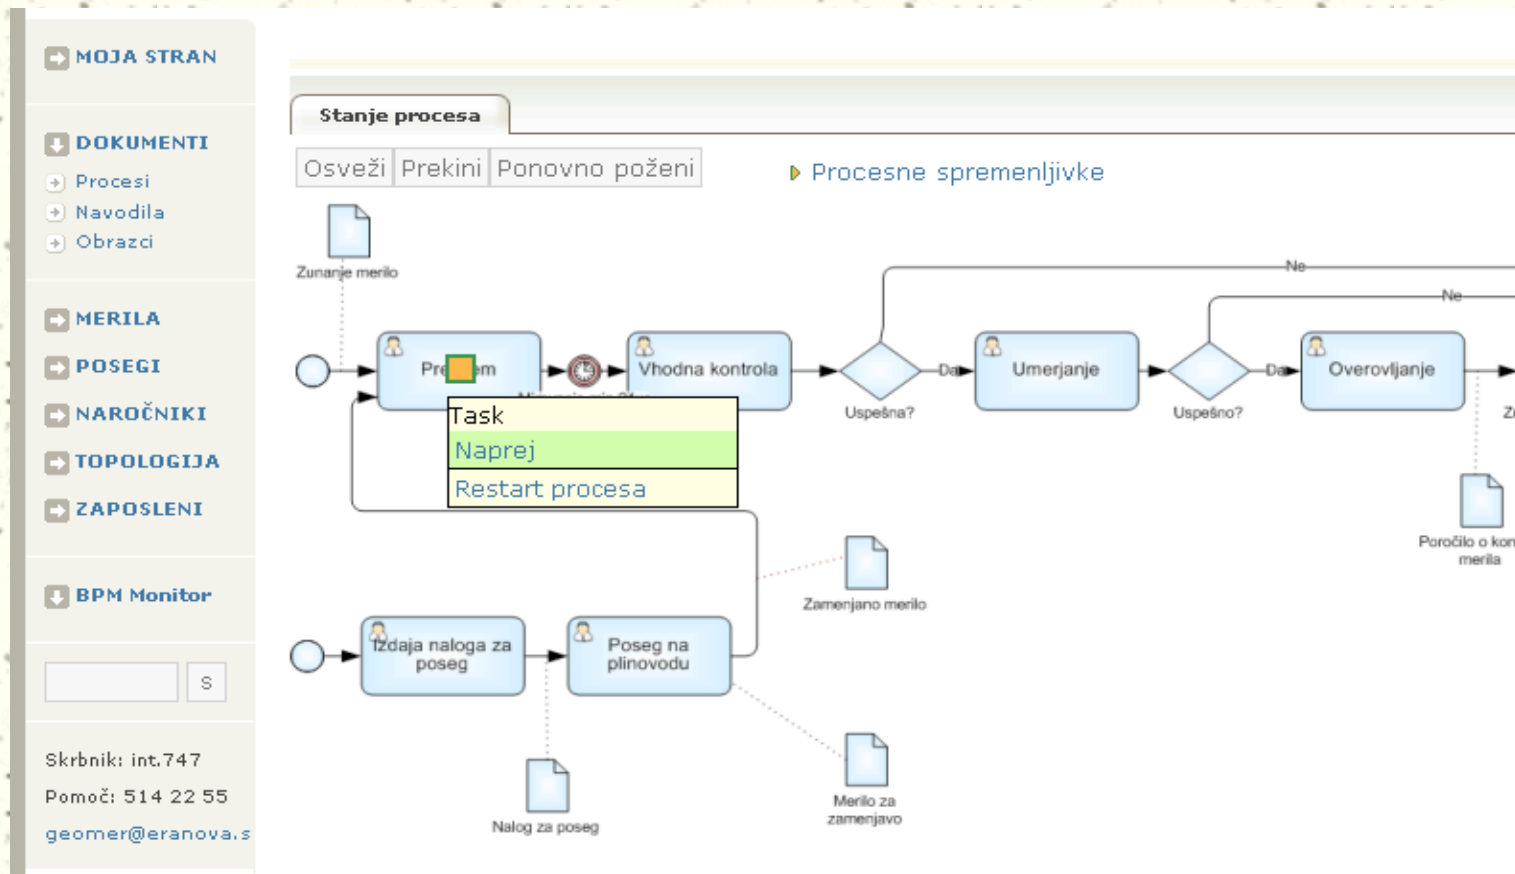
MOJA STRAN

DOKUMENTI
Procesi
Navodila
Obrazci

MERILA
POSEGI
NAROČNIKI
TOPOLOGIJA
ZAPOSLENI

BPM Monitor

S

Skrbnik: int.747
Pomoč: 514 22 55
geomer@eranova.s

Stanje procesa

Osveži | Prekini | Ponovno poženi

Procesne spremenljivke

Zunanje merilo

Ne

Ne

Pre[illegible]em

Vhodna kontrola

Da

Umerjanje

Da

Overovljanje

Uspešna?

Uspešno?

Z

Task
Naprej
Restart procesa

Poročilo o kon merila

Zamenjano merilo

Izdaja naloga za poseg

Poseg na plinovodu

Merilo za zamenjavo

Nalog za poseg